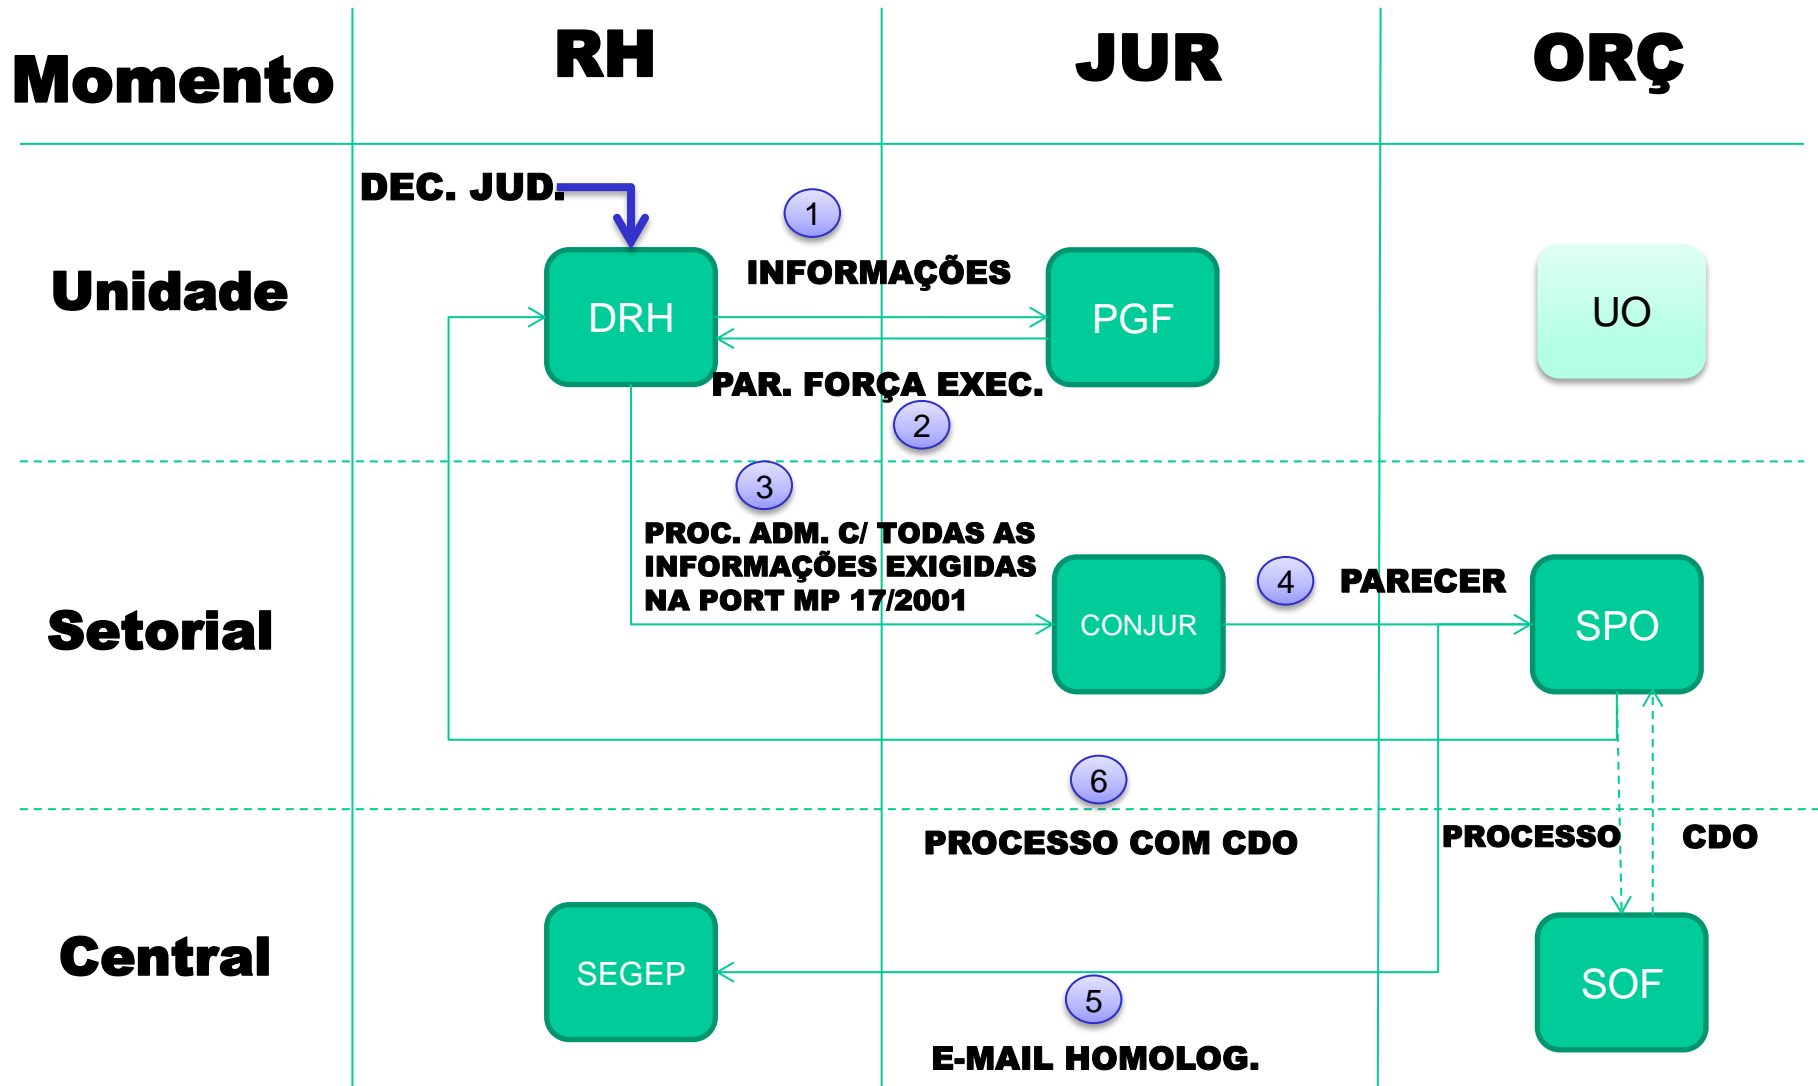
| Momento | RH | JUR | ORÇ |
|---|---|---|---|
| Unidade | DEC. JUD. DRH | 1 INFORMAÇÕES PGF PAR. FORÇA EXEC. 2 | UO |
| Setorial | 3 PROC. ADM. C/ TODAS AS INFORMAÇÕES EXIGIDAS NA PORT MP 17/2001 | CONJUR 4 PARECER | SPO |
| Central | SEGEP | 6 PROCESSO COM CDO 5 E-MAIL HOMOLOG. | PROCESSO CDO SOF |